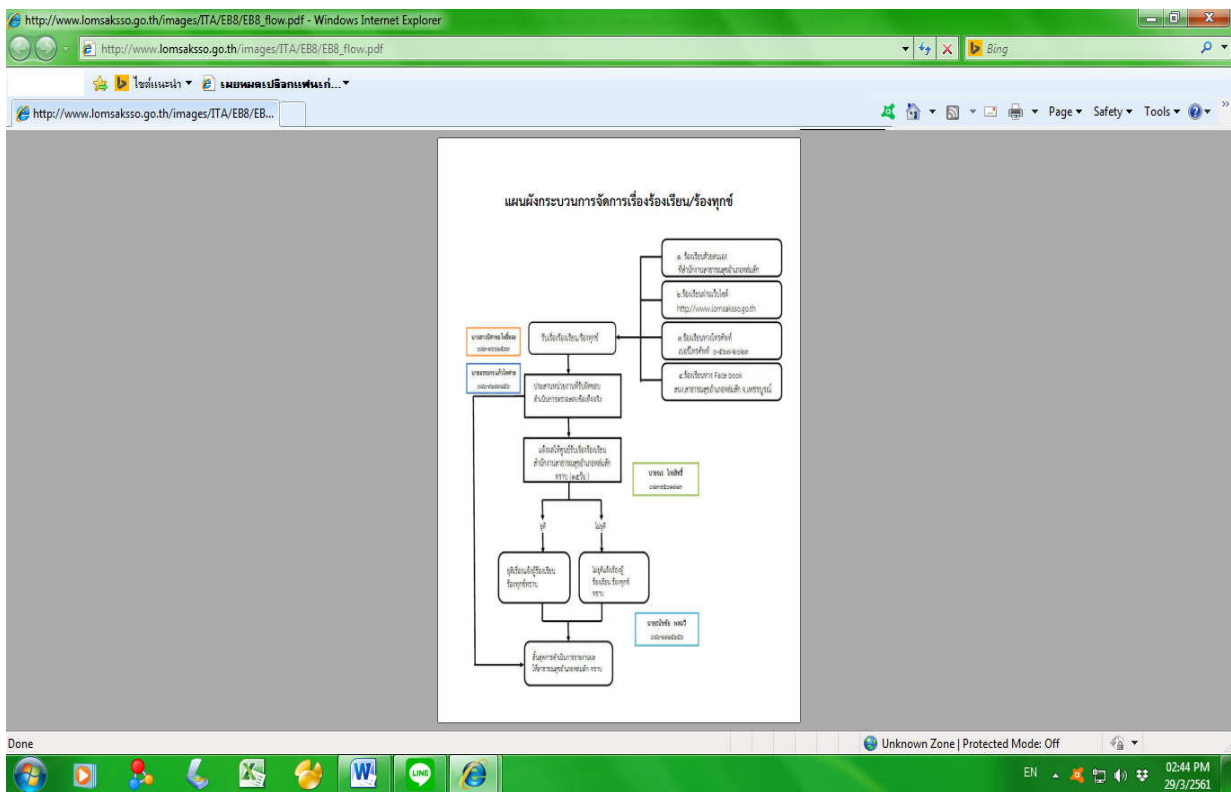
http://www.lomsaksso.go.th/images/ITA/EB8/EB8_flow.pdf - Windows Internet Explorer

http://www.lomsaksso.go.th/images/ITA/EB8/EB8_flow.pdf

Bing

ไซต์แนะนำ ▾ เผยแพร่ผลการ...

http://www.lomsaksso.go.th/images/ITA/EB8/EB...

Page ▾ Safety ▾ Tools ▾

แผนผังกระบวนการจัดการเรื่องร้องเรียน/ร้องทุกข์

๑. ร้องเรียนด้วยตนเอง ที่สำนักงานสาธารณสุขอำเภอหล่มสัก

๒.ร้องเรียนผ่านเว็บไซต์ http://www.lomsaksso.go.th

๓.ร้องเรียนทางโทรศัพท์ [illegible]

๔.ร้องเรียนทาง Face book สำนักงานสาธารณสุขอำเภอหล่มสัก จ.เพชรบูรณ์

รับเรื่องร้องเรียน/ร้องทุกข์

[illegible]

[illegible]

ประสานหน่วยงานที่รับผิดชอบ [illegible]

แจ้งผลให้ศูนย์รับเรื่องร้องเรียน สำนักงานสาธารณสุขอำเภอหล่มสัก ทราบ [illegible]

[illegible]

ยุติ

ไม่ยุติ

ยุติเรื่องแจ้งผู้ร้องเรียน ร้องทุกข์ทราบ

ไม่ยุติแจ้งผู้ร้องเรียน ร้องทุกข์ ทราบ

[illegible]

สิ้นสุดการดำเนินการรายงานผล ให้สาธารณสุขอำเภอหล่มสัก ทราบ

Done

Unknown Zone | Protected Mode: Off

EN

02:44 PM
29/3/2561